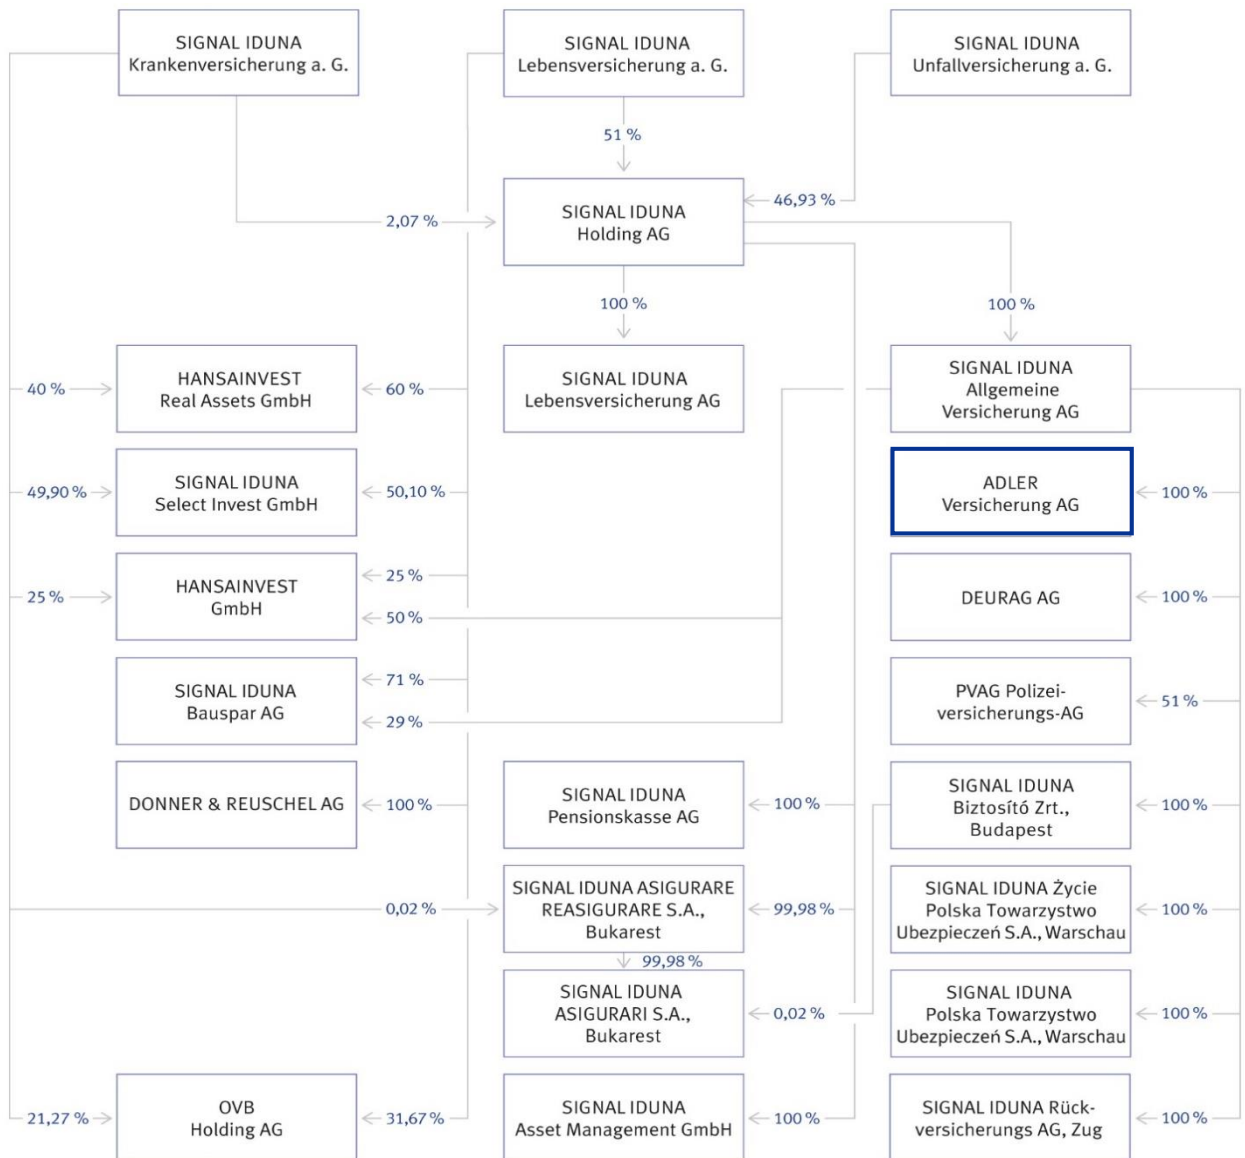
SIGNAL IDUNA Krankenversicherung a. G.

SIGNAL IDUNA Lebensversicherung a. G.

SIGNAL IDUNA Unfallversicherung a. G.

51 %

46,93 %

2,07 %

SIGNAL IDUNA Holding AG

100 %

100 %

40 %

HANSAINVEST Real Assets GmbH

60 %

SIGNAL IDUNA Lebensversicherung AG

SIGNAL IDUNA Allgemeine Versicherung AG

49,90 %

SIGNAL IDUNA Select Invest GmbH

50,10 %

ADLER Versicherung AG

100 %

25 %

HANSAINVEST GmbH

25 %

50 %

DEURAG AG

100 %

SIGNAL IDUNA Bauspar AG

71 %

29 %

PVAG Polizeiversicherungs-AG

51 %

DONNER & REUSCHEL AG

100 %

SIGNAL IDUNA Pensionskasse AG

100 %

SIGNAL IDUNA Biztosító Zrt., Budapest

100 %

0,02 %

SIGNAL IDUNA ASIGURARE REASIGURARE S.A., Bukarest

99,98 %

SIGNAL IDUNA Życie Polska Towarzystwo Ubezpieczeń S.A., Warschau

100 %

99,98 %

SIGNAL IDUNA ASIGURARI S.A., Bukarest

0,02 %

SIGNAL IDUNA Polska Towarzystwo Ubezpieczeń S.A., Warschau

100 %

21,27 %

OVB Holding AG

31,67 %

SIGNAL IDUNA Asset Management GmbH

100 %

SIGNAL IDUNA Rückversicherungs AG, Zug

100 %